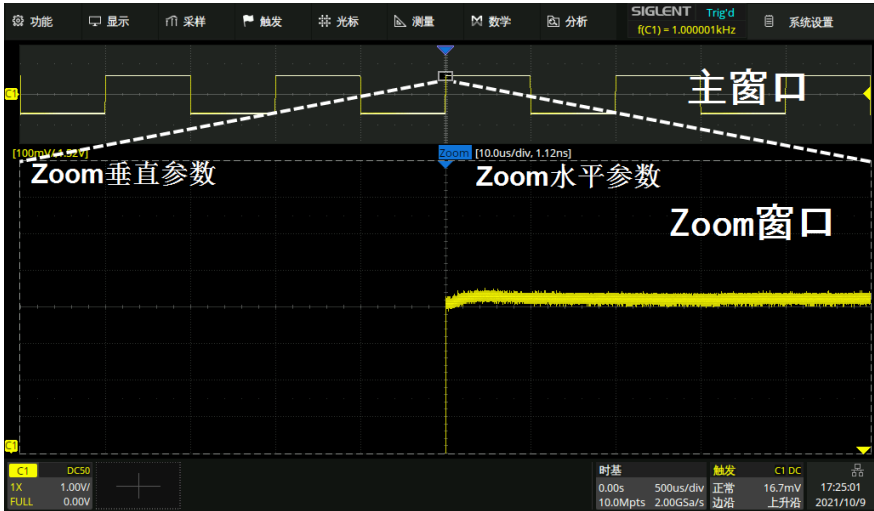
功能 显示 采样 触发 光标 测量 数学 分析 SIGLENT Trig'd f(C1) = 1.000001kHz 系统设置

C1

主窗口

[100mV/-1.52V]

Zoom [10.0us/div, 1.12ns]

Zoom垂直参数

Zoom水平参数

Zoom窗口

C1

C1 DC50
1X 1.00V/
FULL 0.00V

时基
0.00s 500us/div
10.0Mpts 2.00GSa/s

触发 C1 DC
正常 16.7mV
边沿 上升沿

17:25:01
2021/10/9